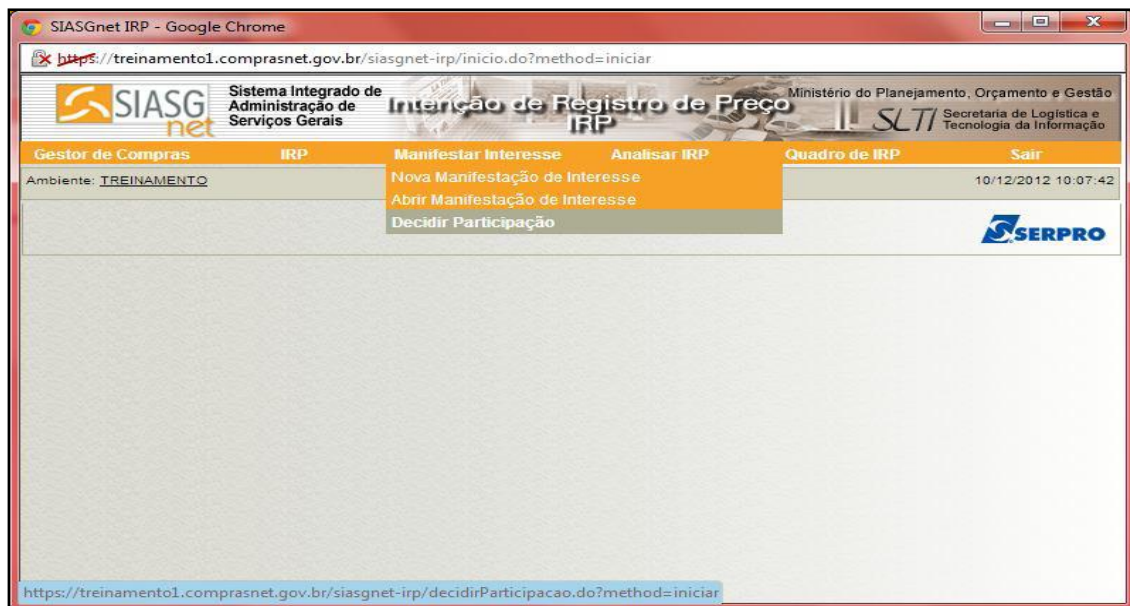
SIASGnet IRP - Google Chrome

https://treinamento1.comprasnet.gov.br/siasgnet-irp/inicio.do?method=iniciar

SIASG net

Sistema Integrado de Administração de Serviços Gerais

Intenção de Registro de Preço IRP

Ministério do Planejamento, Orçamento e Gestão

SLTI Secretaria de Logística e Tecnologia da Informação

Gestor de Compras | IRP | Manifestar Interesse | Analisar IRP | Quadro de IRP | Sair

Ambiente: TREINAMENTO

Nova Manifestação de Interesse
Abrir Manifestação de Interesse
Decidir Participação

10/12/2012 10:07:42

SERPRO

https://treinamento1.comprasnet.gov.br/siasgnet-irp/decidirParticipacao.do?method=iniciar